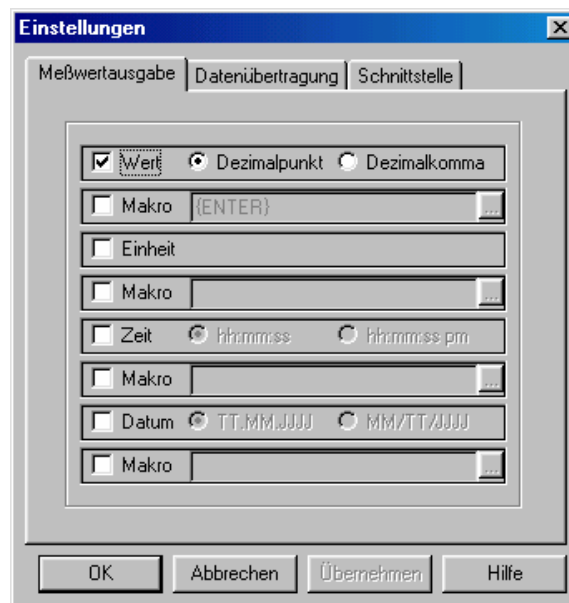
Einstellungen
×
Meßwertausgabe
Datenübertragung
Schnittstelle

Wert
Dezimalpunkt
Dezimalkomma
Makro
{ENTER}
...
Einheit
Makro
...
Zeit
hh:mm:ss
hh:mm:ss pm
Makro
...
Datum
TT.MM.JJJJ
MM/TT/JJJJ
Makro
...

OK
Abbrechen
Übernehmen
Hilfe